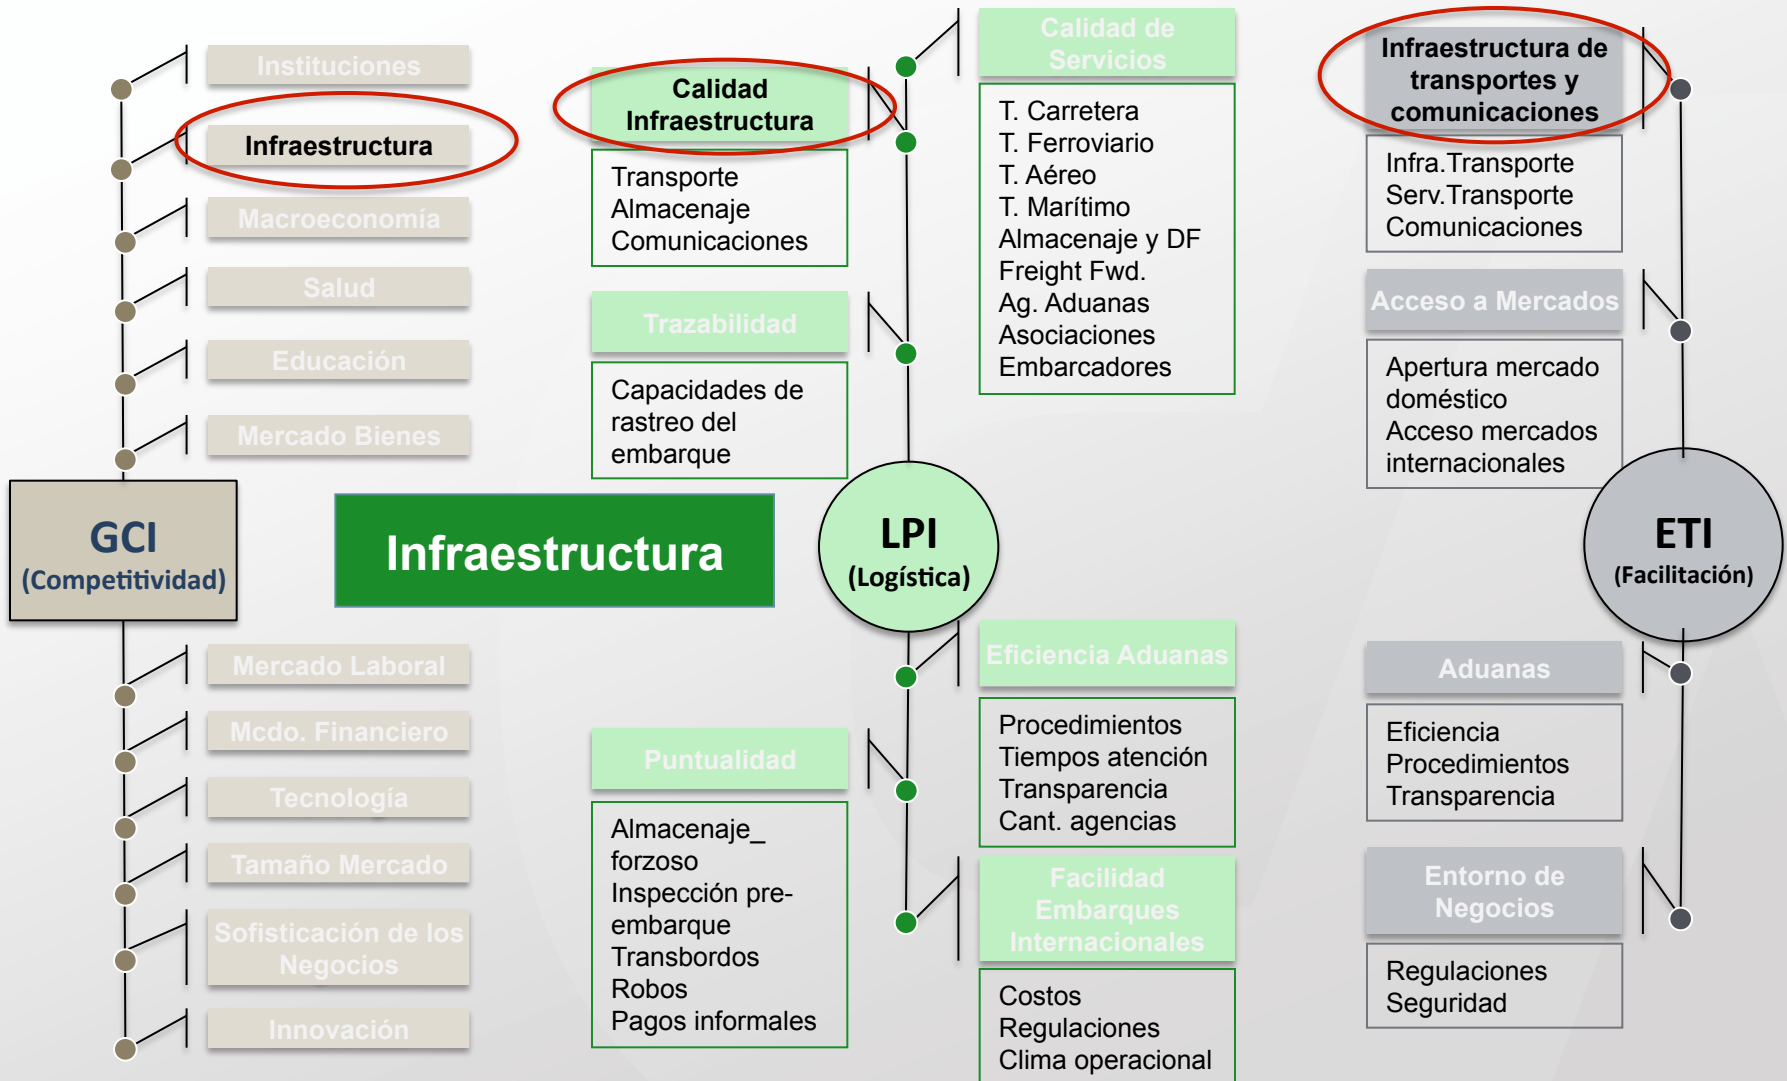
Instituciones

Infraestructura

Macroeconomía

Salud

Educación

Mercado Bienes

GCI
(Competitividad)

Mercado Laboral

Mcdo. Financiero

Tecnología

Tamaño Mercado

Sofisticación de los Negocios

Innovación

Infraestructura

Calidad Infraestructura

Transporte
Almacenaje
Comunicaciones

Trazabilidad

Capacidades de rastreo del embarque

Puntualidad

Almacenaje_ forzoso
Inspección pre-embarque
Transbordos
Robos
Pagos informales

LPI
(Logística)

Calidad de Servicios

T. Carretera
T. Ferroviario
T. Aéreo
T. Marítimo
Almacenaje y DF
Freight Fwd.
Ag. Aduanas
Asociaciones
Embarcadores

Eficiencia Aduanas

Procedimientos
Tiempos atención
Transparencia
Cant. agencias

Facilidad Embarques Internacionales

Costos
Regulaciones
Clima operacional

Infraestructura de transportes y comunicaciones

Infra.Transporte
Serv.Transporte
Comunicaciones

Acceso a Mercados

Apertura mercado doméstico
Acceso mercados internacionales

ETI
(Facilitación)

Aduanas

Eficiencia
Procedimientos
Transparencia

Entorno de Negocios

Regulaciones
Seguridad